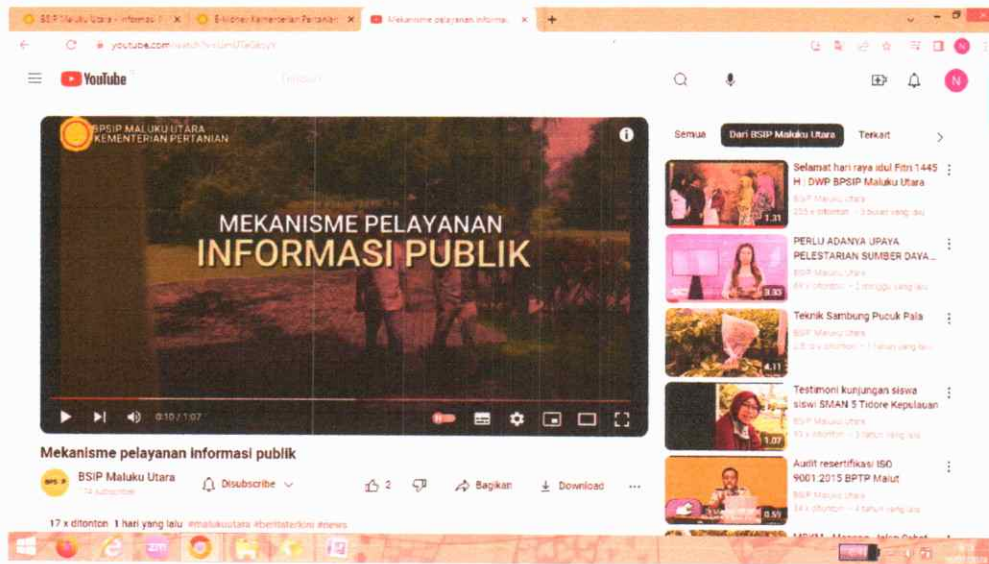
BSIP Maluku Utara - informasi | E-Kinerja Kementerian Pertanian | Mekanisme pelayanan informasi

youtube.com/watch?v=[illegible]

YouTube

BPSIP MALUKU UTARA
KEMENTERIAN PERTANIAN

MEKANISME PELAYANAN
INFORMASI PUBLIK

0:10 / 1:07

Mekanisme pelayanan informasi publik

BSIP Maluku Utara
14 subscriber

Disubscribe

2

Bagikan

Download

17 x ditonton 1 hari yang lalu #malukuutara #beritaterkini #news

Semua | Dari BSIP Maluku Utara | Terkait

Selamat hari raya idul Fitri 1445 H | DWP BPSIP Maluku Utara
BSIP Maluku Utara
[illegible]
1:31

PERLU ADANYA UPAYA PELESTARIAN SUMBER DAYA...
BSIP Maluku Utara
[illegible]
3:33

Teknik Sambung Pucuk Pala
BSIP Maluku Utara
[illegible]
4:11

Testimoni kunjungan siswa siswi SMAN 5 Tidore Kepulauan
BSIP Maluku Utara
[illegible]
1:07

Audit resertifikasi ISO 9001:2015 BPTP Malut
BSIP Maluku Utara
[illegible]
0:51